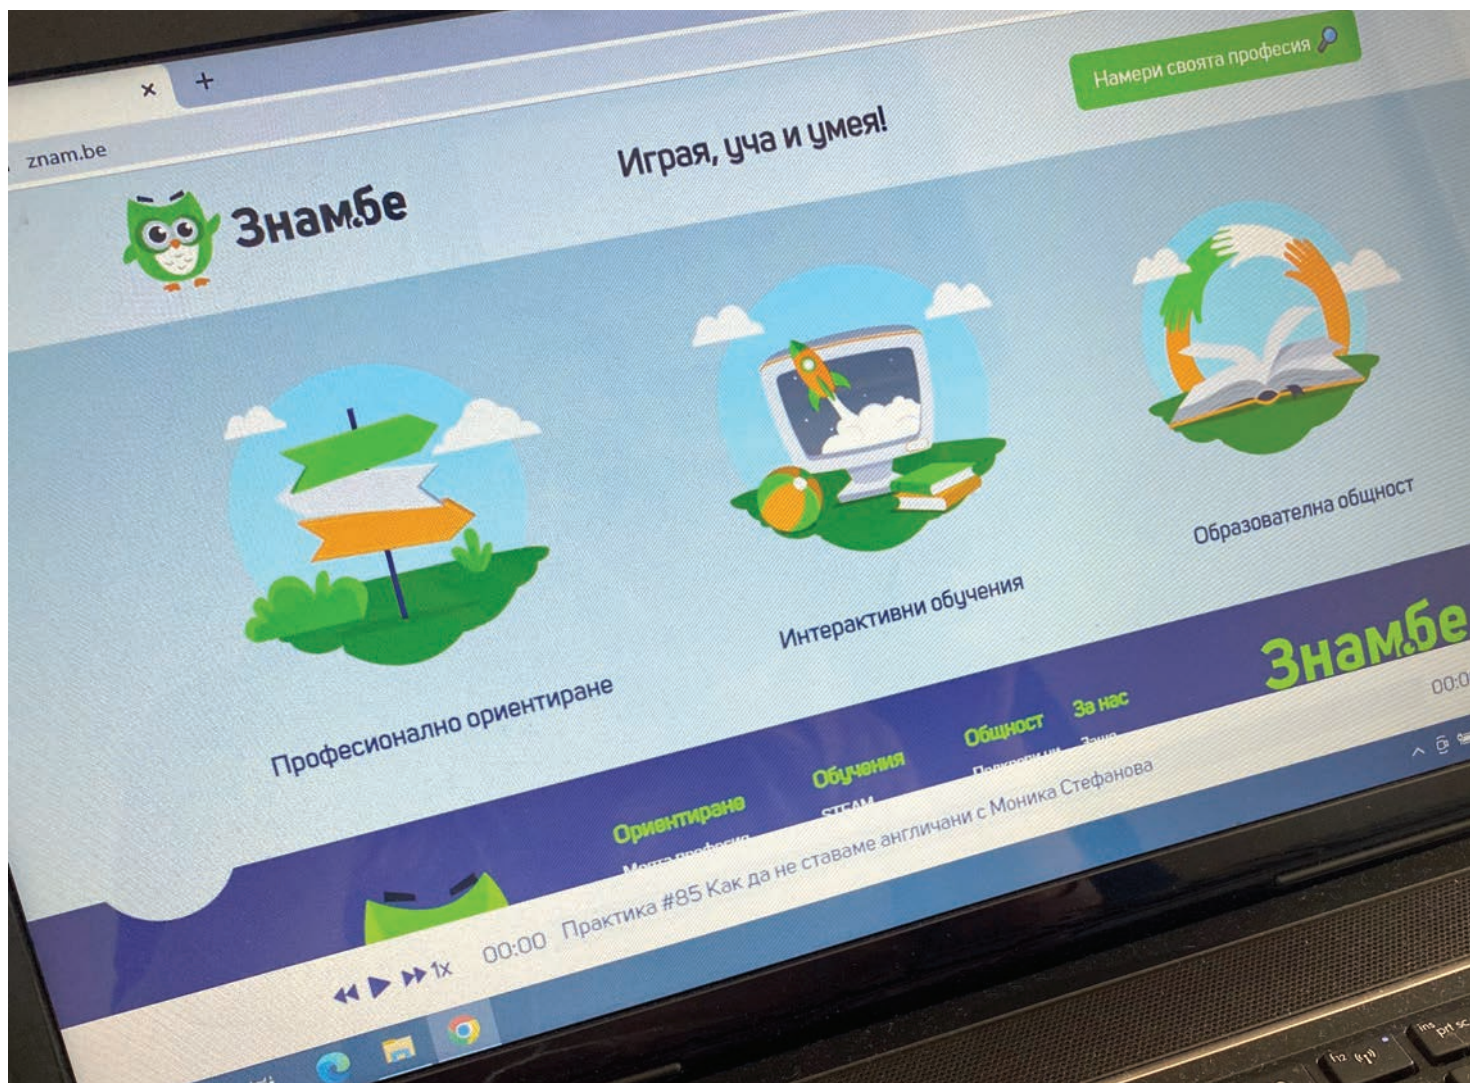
×
+
znam.be
Намери своята професия
Играя, уча и умея!
Знам.бе

Професионално ориентиране
Интерактивни обучения
Образователна общност

Знам.бе
00:0
Ориентиране
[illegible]
Обучения
STEAM
Общност
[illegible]
За нас
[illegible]

1x 00:00 Практика #85 Как да не ставаме англичани с Моника Стефанова